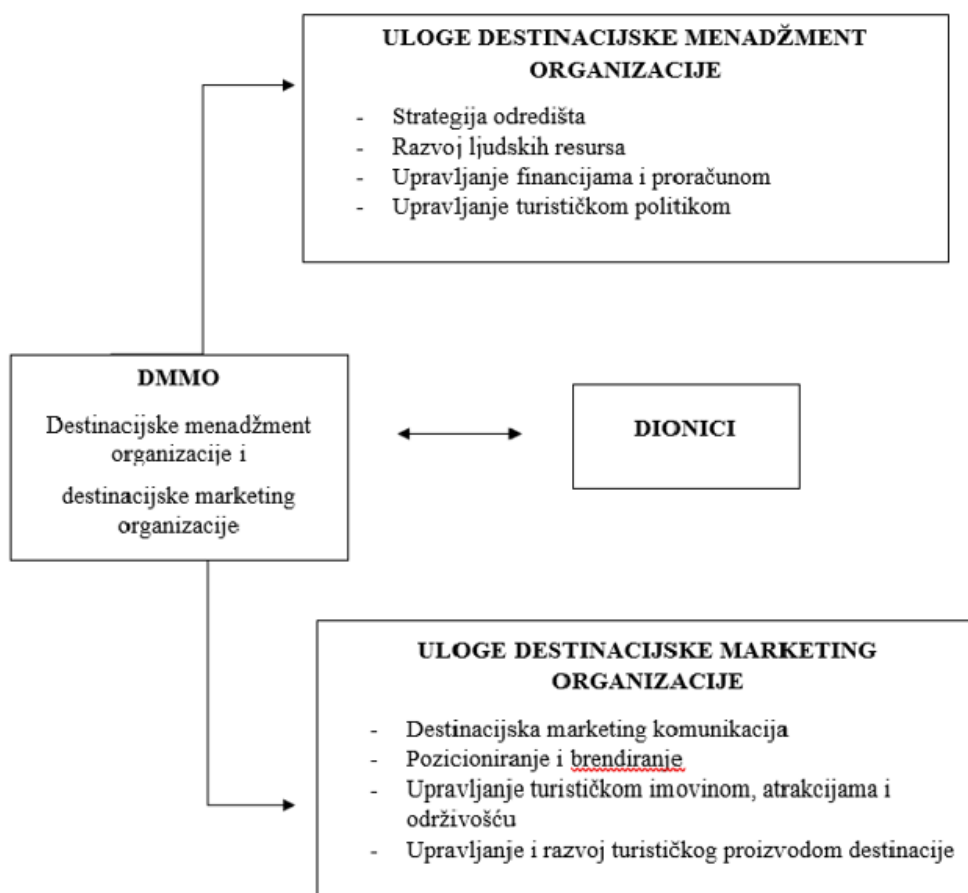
ULOGE DESTINACIJSKE MENADŽMENT ORGANIZACIJE

- Strategija odredišta
- Razvoj ljudskih resursa
- Upravljanje financijama i proračunom
- Upravljanje turističkom politikom

DMMO

Destinacijske menadžment organizacije i destinacijske marketing organizacije

DIONICI

ULOGE DESTINACIJSKE MARKETING ORGANIZACIJE

- Destinacijska marketing komunikacija
- Pozicioniranje i brendiranje
- Upravljanje turističkom imovinom, atrakcijama i održivošću
- Upravljanje i razvoj turističkog proizvodom destinacije